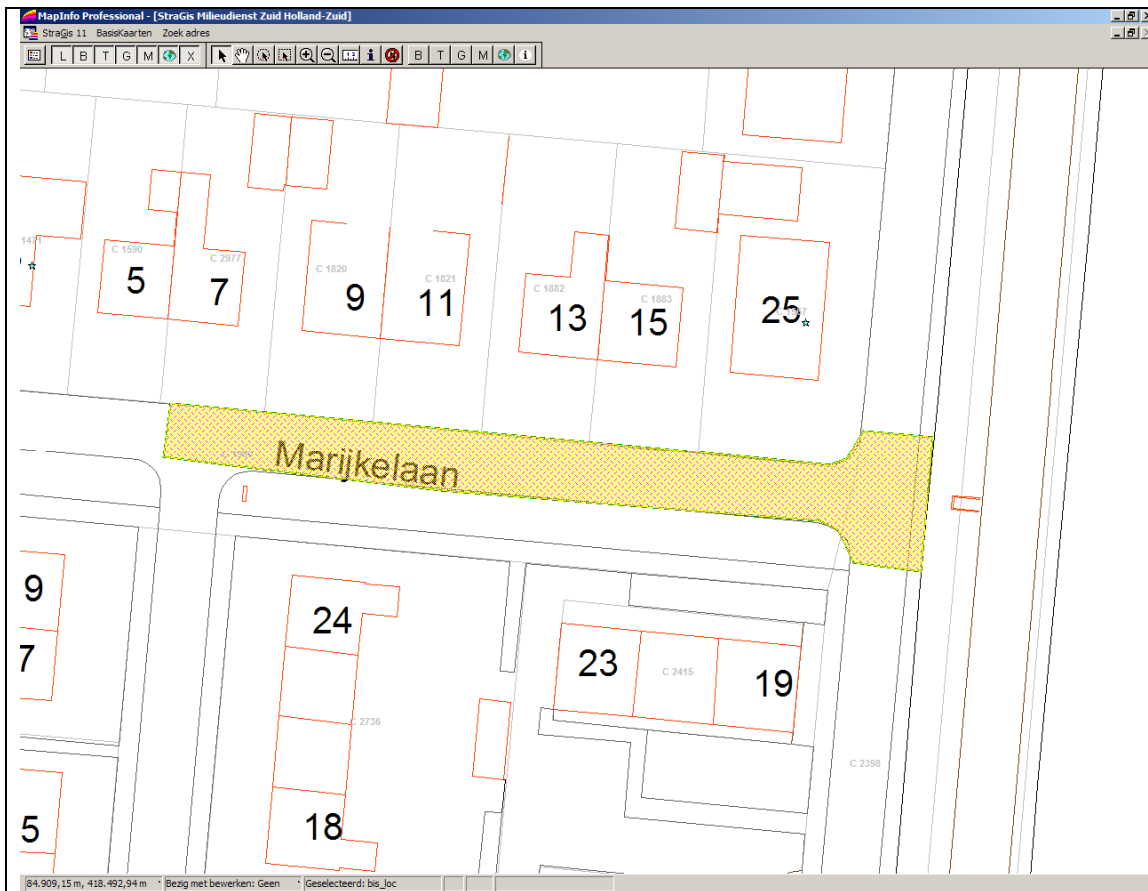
MapInfo Professional - [StraGis Milieudienst Zuid Holland-Zuid]
StraGis 11 BasisKaarten Zoek adres
L B T G M X B T G M i

14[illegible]
C 1590
5
C 2977
7
C 1820
9
C 1821
11
C 1882
13
C 1883
15
25
C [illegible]
Marijkelaan
C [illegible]
9
7
24
23
C 2415
19
C 2736
C 2398
5
18

84.909,15 m, 418.492,94 m Bezig met bewerken: Geen Geselecteerd: bis_loc